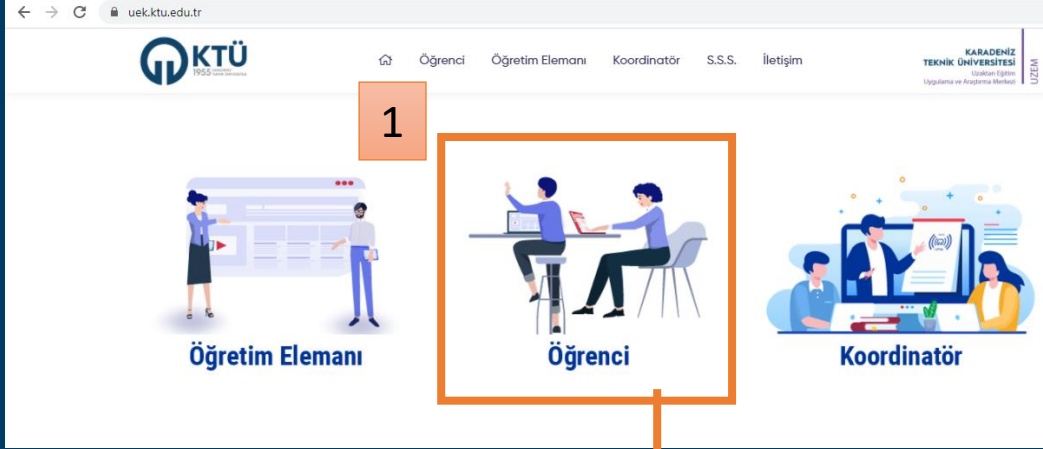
uek.ktu.edu.tr

KTÜ
1955

Öğrenci Öğretim Elemanı Koordinatör S.S.S. İletişim

KARADENİZ TEKNİK ÜNİVERSİTESİ
Uzaktan Eğitim Uygulama ve Araştırma Merkezi
UZEM

1

Öğretim Elemanı

Öğrenci

Koordinatör